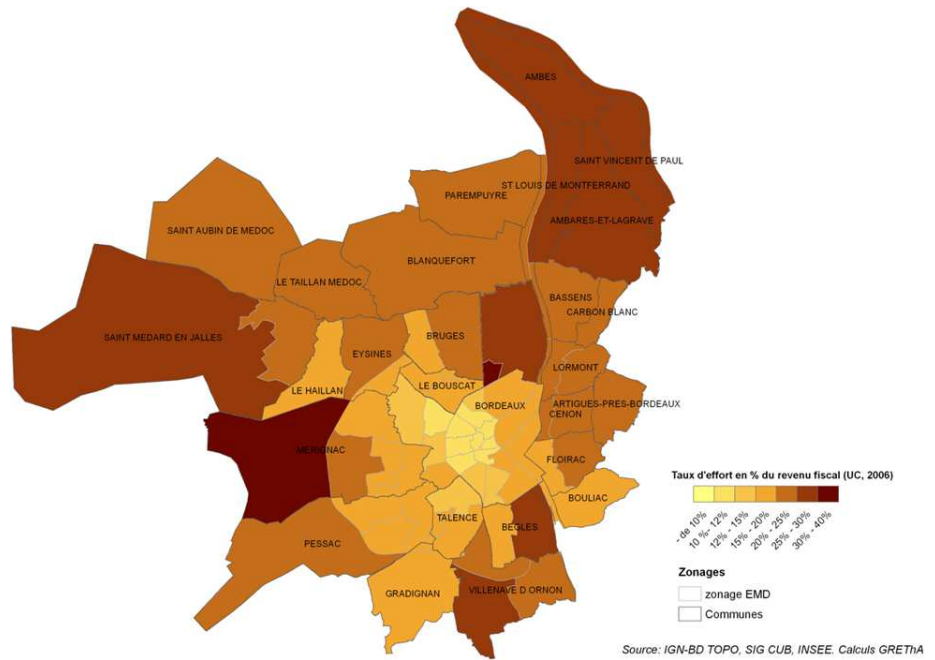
AMBES

SAINT VINCENT DE PAUL

ST LOUIS DE MONTFERRAND

PAREMPUYRE

AMBARES-ET-LAGRAVE

SAINT AUBIN DE MEDOC

BLANQUEFORT

LE TAILLAN MEDOC

BASSENS

CARBON BLANC

SAINT MEDARD EN JALLES

BRUGES

EYSINES

LORMONT

LE HAILLAN

LE BOUSCAT

BORDEAUX

ARTIGUES-PRES-BORDEAUX

CENON

MERIGNAC

FLOIRAC

Taux d'effort en % du revenu fiscal (UC, 2006)

BOUILAC

TALENCE

BEGLES

- de 10%
10 % - 12%
12% - 15%
15% - 20%
20% - 25%
25% - 30%
30% - 40%

PESSAC

Zonages

zonage EMD

GRADIGNAN

VILLENAVE D ORNON

Communes

Source: IGN-BD TOPO, SIG CUB, INSEE. Calculs GREThA